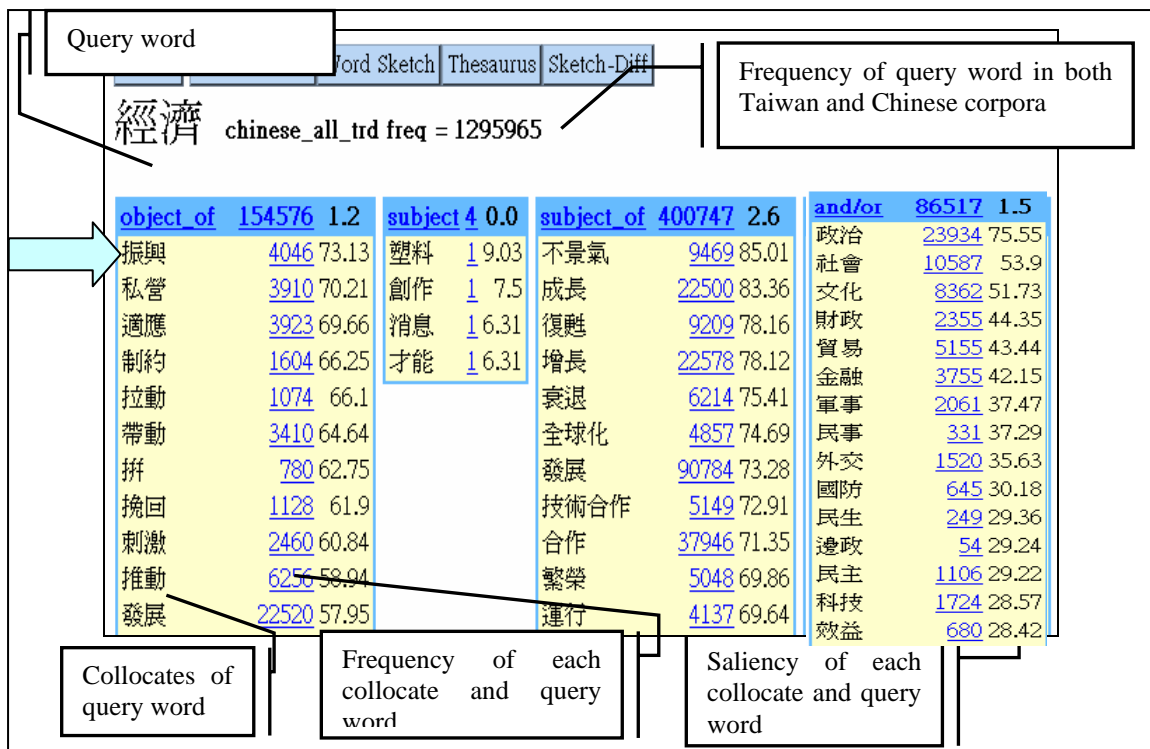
Query word

Word Sketch | Thesaurus | Sketch-Diff

Frequency of query word in both Taiwan and Chinese corpora

經濟 chinese_all_trd freq = 1295965

| object_of | 154576 | 1.2 |
|---|---|---|
| 振興 | 4046 | 73.13 |
| 私營 | 3910 | 70.21 |
| 適應 | 3923 | 69.66 |
| 制約 | 1604 | 66.25 |
| 拉動 | 1074 | 66.1 |
| 帶動 | 3410 | 64.64 |
| 拼 | 780 | 62.75 |
| 挽回 | 1128 | 61.9 |
| 刺激 | 2460 | 60.84 |
| 推動 | 6256 | 58.94 |
| 發展 | 22520 | 57.95 |

| subject | 4 | 0.0 |
|---|---|---|
| 塑料 | 1 | 9.03 |
| 創作 | 1 | 7.5 |
| 消息 | 1 | 6.31 |
| 才能 | 1 | 6.31 |

| subject_of | 400747 | 2.6 |
|---|---|---|
| 不景氣 | 9469 | 85.01 |
| 成長 | 22500 | 83.36 |
| 復甦 | 9209 | 78.16 |
| 增長 | 22578 | 78.12 |
| 衰退 | 6214 | 75.41 |
| 全球化 | 4857 | 74.69 |
| 發展 | 90784 | 73.28 |
| 技術合作 | 5149 | 72.91 |
| 合作 | 37946 | 71.35 |
| 繁榮 | 5048 | 69.86 |
| 運行 | 4137 | 69.64 |

| and/or | 86517 | 1.5 |
|---|---|---|
| 政治 | 23934 | 75.55 |
| 社會 | 10587 | 53.9 |
| 文化 | 8362 | 51.73 |
| 財政 | 2355 | 44.35 |
| 貿易 | 5155 | 43.44 |
| 金融 | 3755 | 42.15 |
| 軍事 | 2061 | 37.47 |
| 民事 | 331 | 37.29 |
| 外交 | 1520 | 35.63 |
| 國防 | 645 | 30.18 |
| 民生 | 249 | 29.36 |
| 邊政 | 54 | 29.24 |
| 民主 | 1106 | 29.22 |
| 科技 | 1724 | 28.57 |
| 效益 | 680 | 28.42 |

Collocates of query word

Frequency of each collocate and query word

Saliency of each collocate and query word